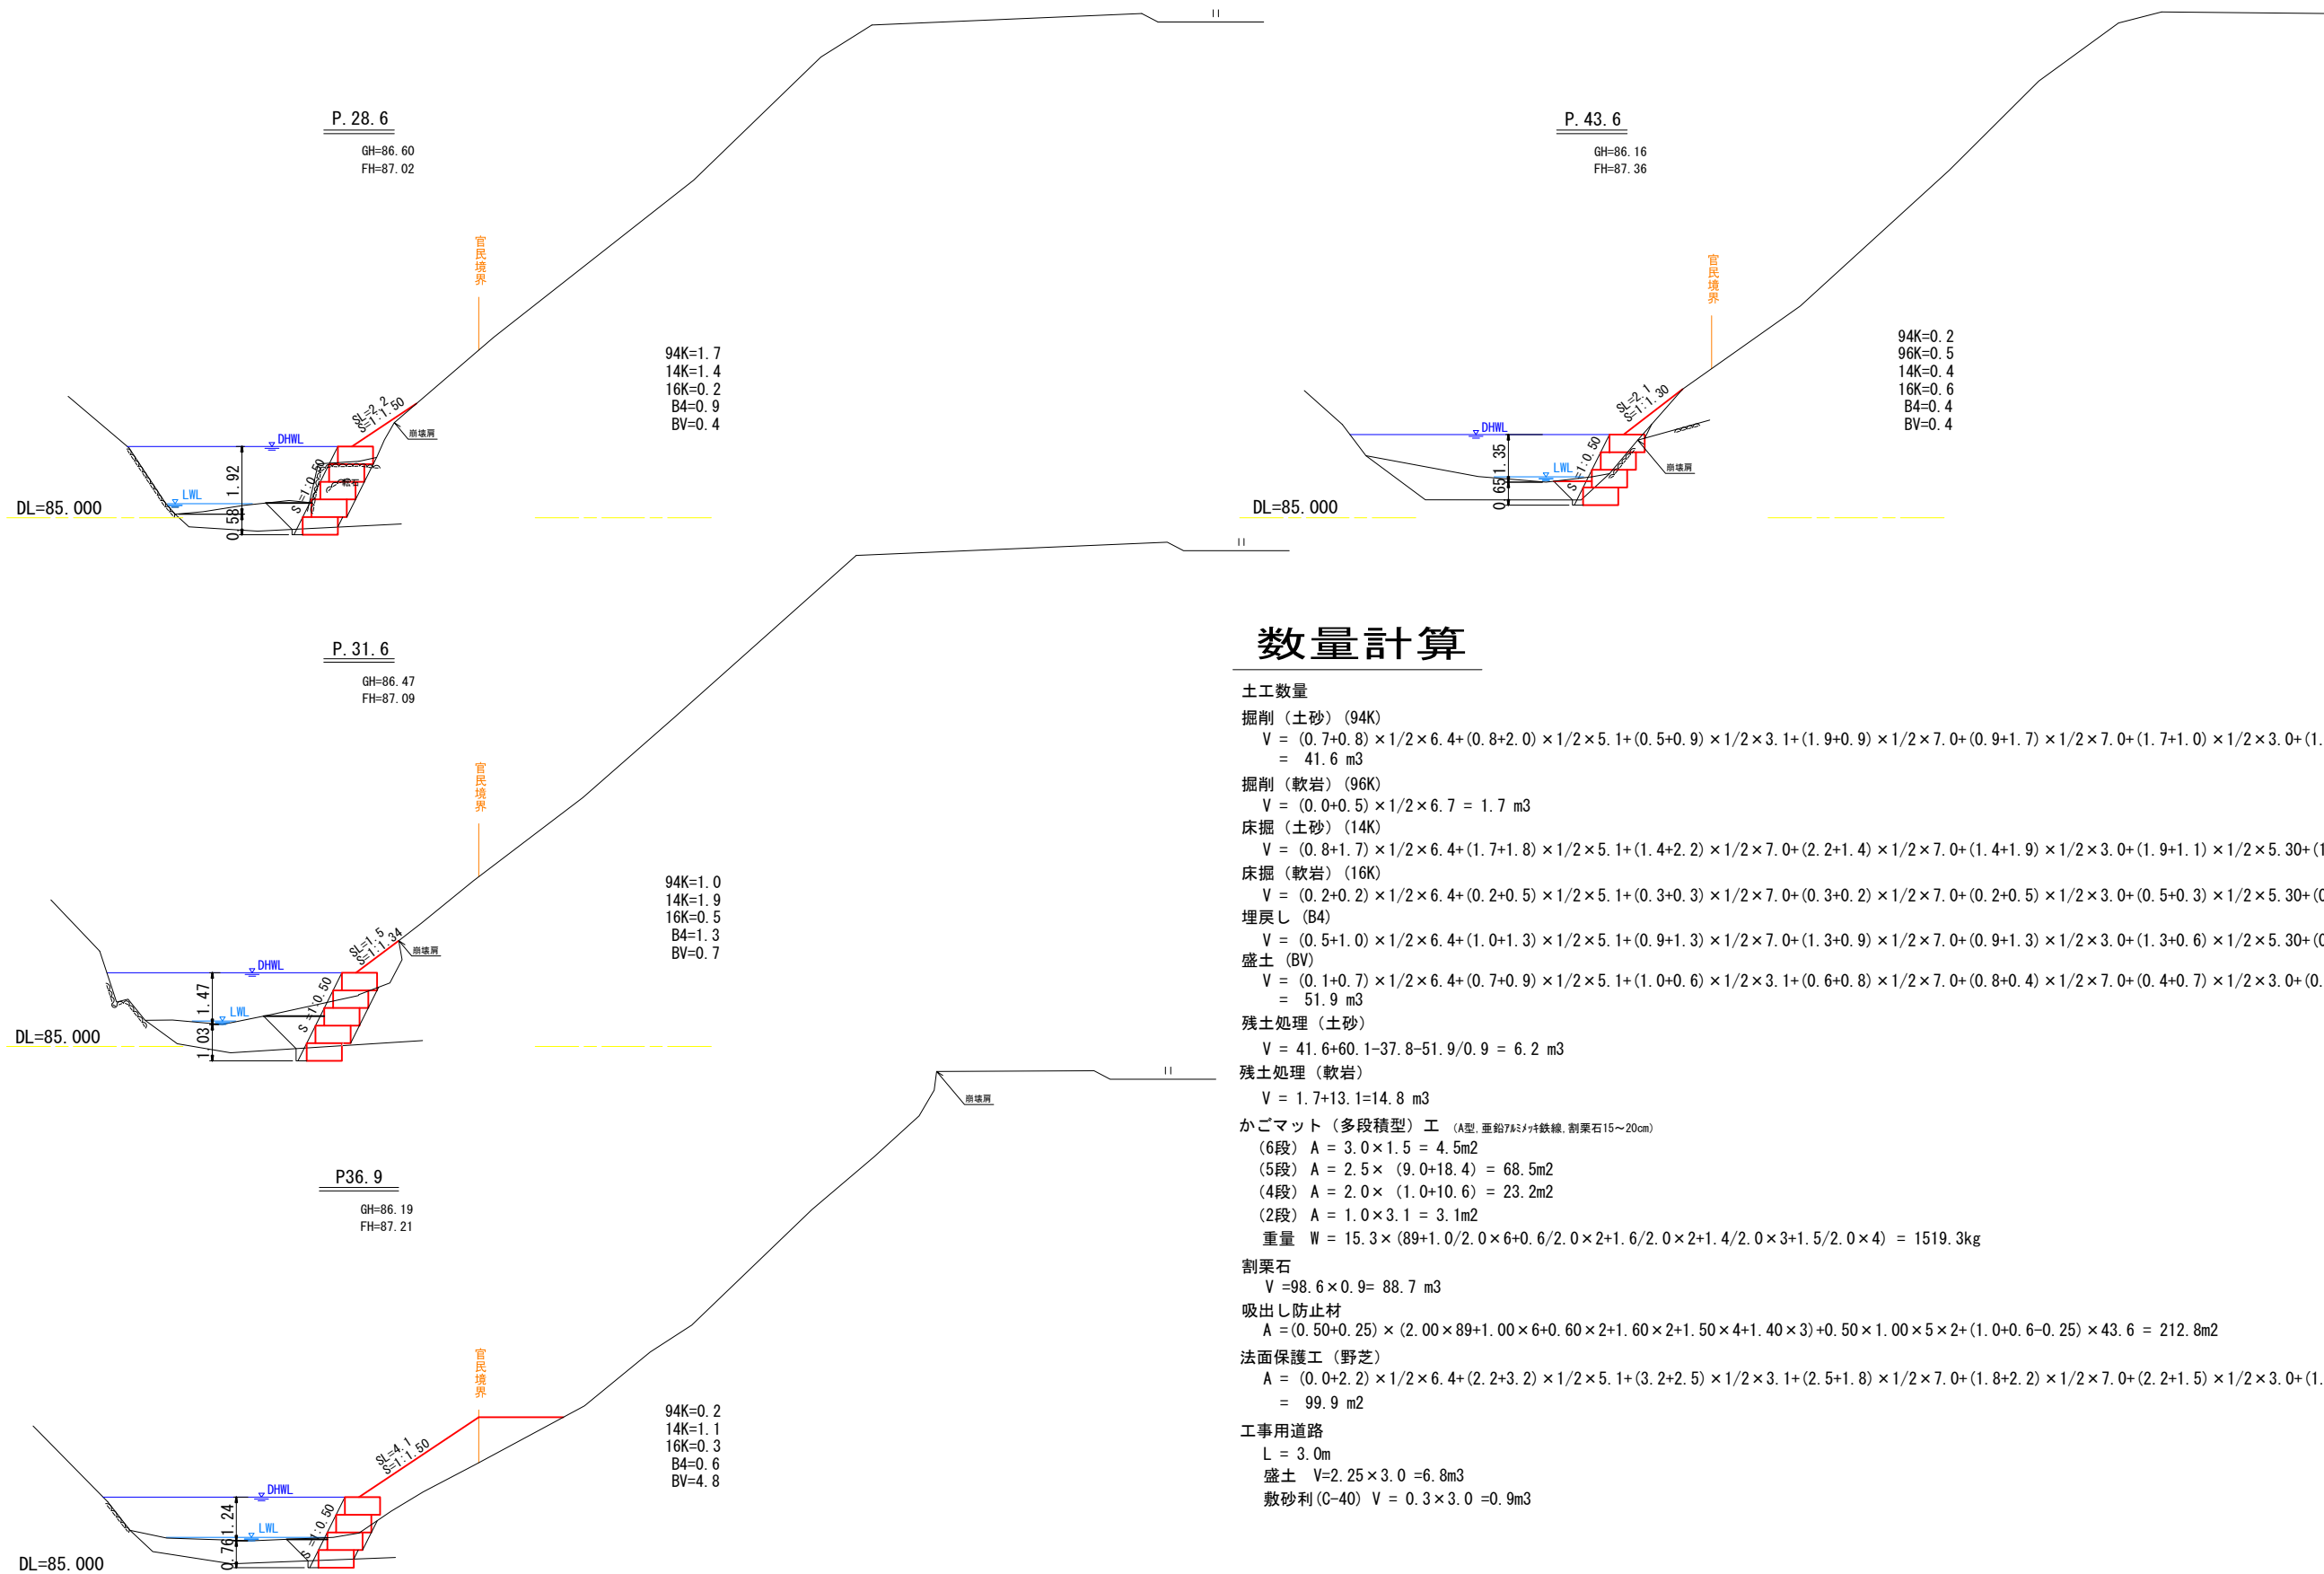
P. 28. 6
GH=86. 60
FH=87. 02

官民境界

94K=1. 7
14K=1. 4
16K=0. 2
B4=0. 9
BV=0. 4

SL=2. 2
S=1:1. 50
崩壊屑
DHWL
LWL
1. 92
0. 58
S=1:0. 50
DL=85. 000

P. 43. 6
GH=86. 16
FH=87. 36

官民境界

94K=0. 2
96K=0. 5
14K=0. 4
16K=0. 6
B4=0. 4
BV=0. 4

SL=2. 1
S=1:1. 30
崩壊屑
DHWL
LWL
1. 35
0. 65
S=1:0. 50
DL=85. 000

P. 31. 6
GH=86. 47
FH=87. 09

官民境界

94K=1. 0
14K=1. 9
16K=0. 5
B4=1. 3
BV=0. 7

SL=1. 5
S=1:1. 34
崩壊屑
DHWL
LWL
1. 47
1. 03
S=1:0. 50
DL=85. 000

崩壊屑

P36. 9
GH=86. 19
FH=87. 21

官民境界

94K=0. 2
14K=1. 1
16K=0. 3
B4=0. 6
BV=4. 8

SL=4. 1
S=1:1. 50
DHWL
LWL
1. 24
0. 76
S=1:0. 50
DL=85. 000

数量計算

土工数量
掘削（土砂）(94K)
V = (0. 7+0. 8)×1/2×6. 4+(0. 8+2. 0)×1/2×5. 1+(0. 5+0. 9)×1/2×3. 1+(1. 9+0. 9)×1/2×7. 0+(0. 9+1. 7)×1/2×7. 0+(1. 7+1. 0)×1/2×3. 0+(1. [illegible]
= 41. 6 m3
掘削（軟岩）(96K)
V = (0. 0+0. 5)×1/2×6. 7 = 1. 7 m3
床掘（土砂）(14K)
V = (0. 8+1. 7)×1/2×6. 4+(1. 7+1. 8)×1/2×5. 1+(1. 4+2. 2)×1/2×7. 0+(2. 2+1. 4)×1/2×7. 0+(1. 4+1. 9)×1/2×3. 0+(1. 9+1. 1)×1/2×5. 30+([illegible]
床掘（軟岩）(16K)
V = (0. 2+0. 2)×1/2×6. 4+(0. 2+0. 5)×1/2×5. 1+(0. 3+0. 3)×1/2×7. 0+(0. 3+0. 2)×1/2×7. 0+(0. 2+0. 5)×1/2×3. 0+(0. 5+0. 3)×1/2×5. 30+([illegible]
埋戻し (B4)
V = (0. 5+1. 0)×1/2×6. 4+(1. 0+1. 3)×1/2×5. 1+(0. 9+1. 3)×1/2×7. 0+(1. 3+0. 9)×1/2×7. 0+(0. 9+1. 3)×1/2×3. 0+(1. 3+0. 6)×1/2×5. 30+([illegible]
盛土 (BV)
V = (0. 1+0. 7)×1/2×6. 4+(0. 7+0. 9)×1/2×5. 1+(1. 0+0. 6)×1/2×3. 1+(0. 6+0. 8)×1/2×7. 0+(0. 8+0. 4)×1/2×7. 0+(0. 4+0. 7)×1/2×3. 0+(0. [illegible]
= 51. 9 m3
残土処理（土砂）
V = 41. 6+60. 1-37. 8-51. 9/0. 9 = 6. 2 m3
残土処理（軟岩）
V = 1. 7+13. 1=14. 8 m3
かごマット（多段積型）工 (A型. 亜鉛ｱﾙﾐﾒｯｷ鉄線. 割栗石15～20cm)
(6段) A = 3. 0×1. 5 = 4. 5m2
(5段) A = 2. 5× (9. 0+18. 4) = 68. 5m2
(4段) A = 2. 0× (1. 0+10. 6) = 23. 2m2
(2段) A = 1. 0×3. 1 = 3. 1m2
重量 W = 15. 3×(89+1. 0/2. 0×6+0. 6/2. 0×2+1. 6/2. 0×2+1. 4/2. 0×3+1. 5/2. 0×4) = 1519. 3kg
割栗石
V =98. 6×0. 9= 88. 7 m3
吸出し防止材
A =(0. 50+0. 25) × (2. 00×89+1. 00×6+0. 60×2+1. 60×2+1. 50×4+1. 40×3)+0. 50×1. 00×5×2+(1. 0+0. 6-0. 25)×43. 6 = 212. 8m2
法面保護工（野芝）
A = (0. 0+2. 2)×1/2×6. 4+(2. 2+3. 2)×1/2×5. 1+(3. 2+2. 5)×1/2×3. 1+(2. 5+1. 8)×1/2×7. 0+(1. 8+2. 2)×1/2×7. 0+(2. 2+1. 5)×1/2×3. 0+(1. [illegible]
= 99. 9 m2
工事用道路
L = 3. 0m
盛土 V=2. 25×3. 0 =6. 8m3
敷砂利(C-40) V = 0. 3×3. 0 =0. 9m3